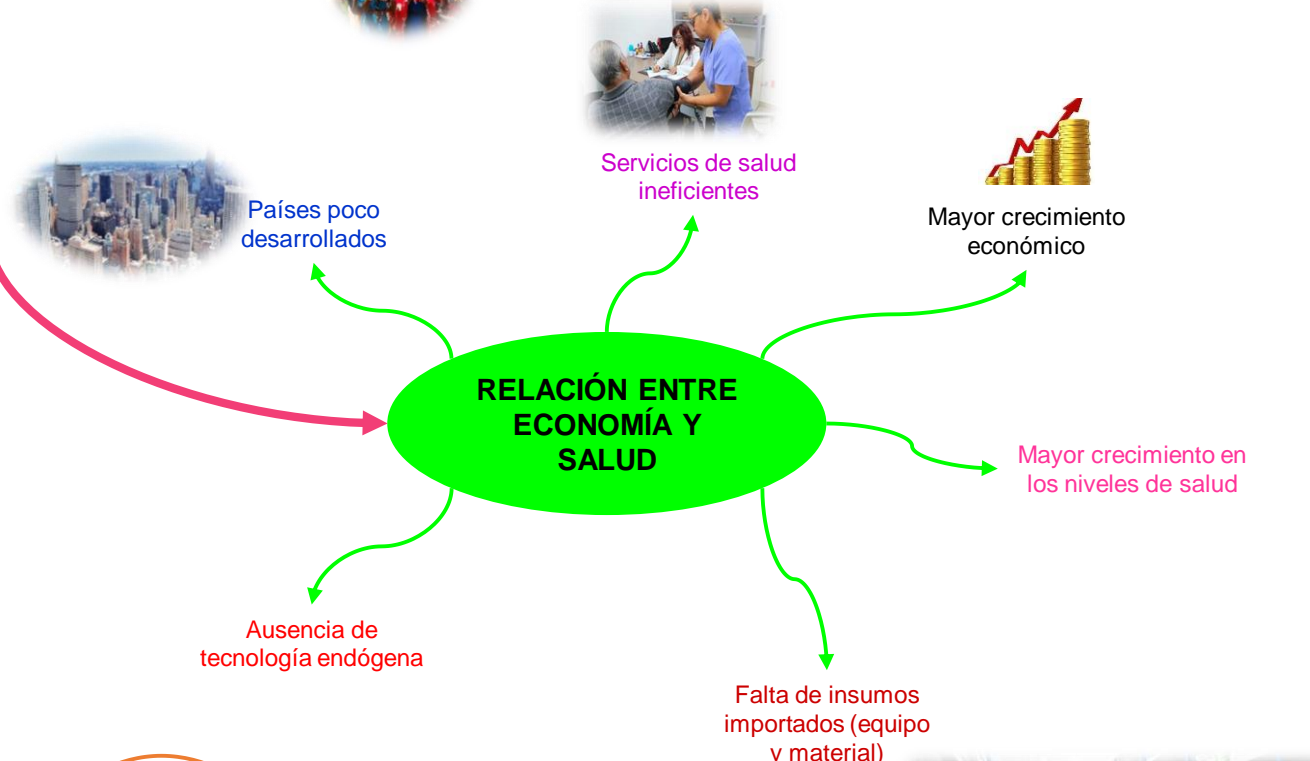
Servicios de salud ineficientes

Países poco desarrollados

Mayor crecimiento económico

RELACIÓN ENTRE ECONOMÍA Y SALUD

Mayor crecimiento en los niveles de salud

Ausencia de tecnología endógena

Falta de insumos importados (equipo y material)